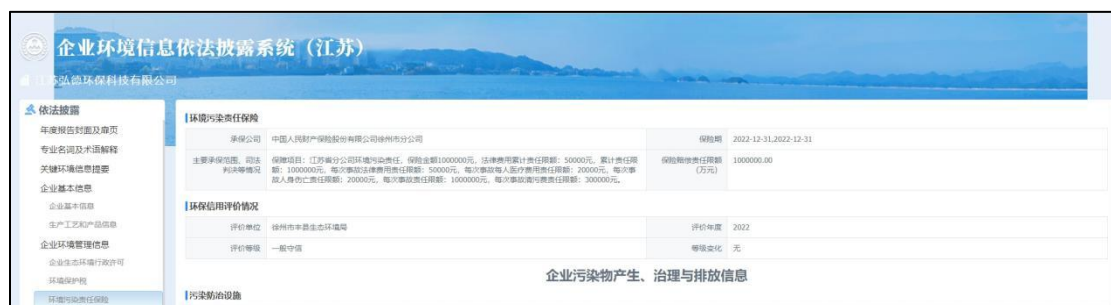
企业环境信息依法披露系统（江苏）

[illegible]弘德环保科技有限公司

依法披露

年度报告封面及扉页

专业名词及术语解释

关键环境信息提要

企业基本信息

企业基本信息

生产工艺和产品信息

企业环境管理信息

企业生态环境行政许可

环境保护税

环境污染责任保险

环境污染责任保险

| 承保公司 | 中国人民财产保险股份有限公司徐州市分公司 | 保险期 | 2022-12-31,2022-12-31 |
|---|---|---|---|
| 主要承保范围、司法判决等情况 | 保障项目：江苏省分公司环境污染责任，保险金额1000000元，法律费用累计责任限额：50000元，累计责任限额：1000000元，每次事故法律费用责任限额：50000元，每次事故每人医疗费用责任限额：20000元，每次事故人身伤亡责任限额：20000元，每次事故责任限额：1000000元，每次事故清污费责任限额：300000元。 | 保险赔偿责任限额（万元） | 1000000.00 |

环保信用评价情况

| 评价单位 | 徐州市丰县生态环境局 | 评价年度 | 2022 |
|---|---|---|---|
| 评价等级 | 一般守信 | 等级变化 | 无 |

企业污染物产生、治理与排放信息

污染防治设施